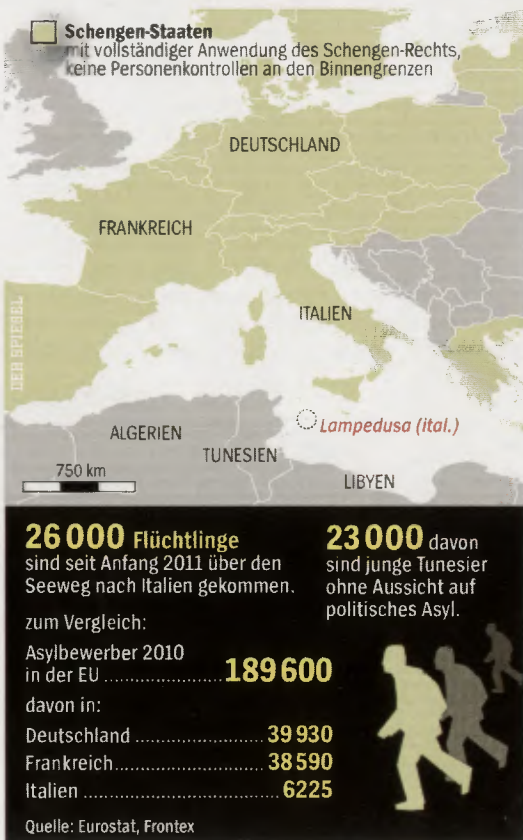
Schengen-Staaten
mit vollständiger Anwendung des Schengen-Rechts, keine Personenkontrollen an den Binnengrenzen

DEUTSCHLAND

FRANKREICH

ITALIEN

DER SPIEGEL

ALGERIEN

TUNESIEN

Lampedusa (ital.)

750 km

LIBYEN

26 000 Flüchtlinge sind seit Anfang 2011 über den Seeweg nach Italien gekommen.

23 000 davon sind junge Tunesier ohne Aussicht auf politisches Asyl.

zum Vergleich:

Asylbewerber 2010 in der EU ........................ 189 600

davon in:

Deutschland ........................ 39 930

Frankreich ............................ 38 590

Italien ..................................... 6225

Quelle: Eurostat, Frontex